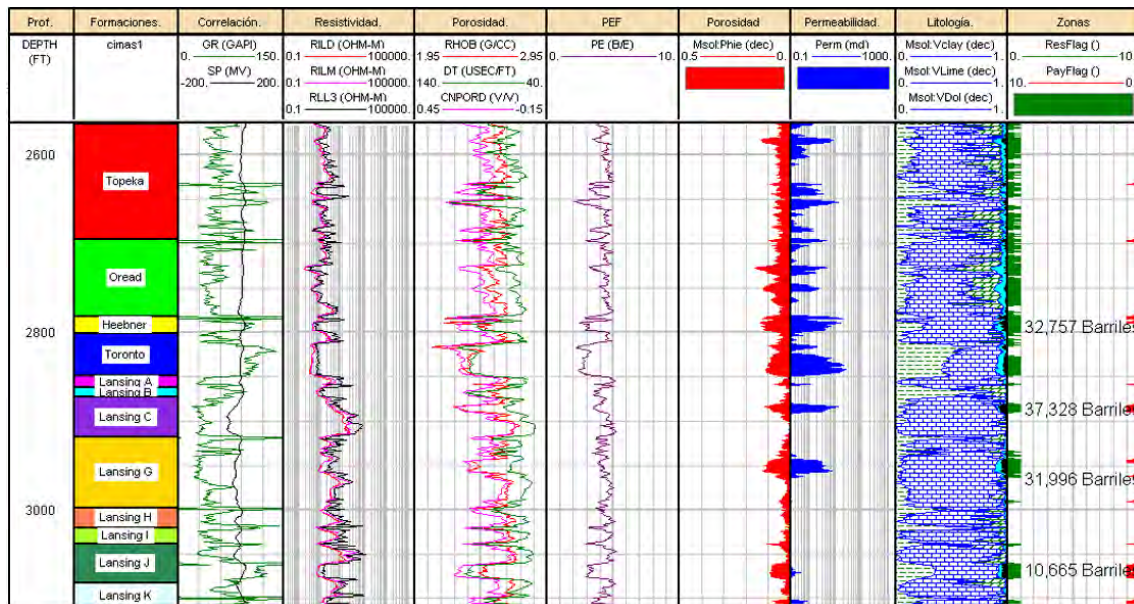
| Prof. | Formaciones. | Correlación. | Resistividad. | Porosidad. | PEF | Porosidad | Permeabilidad. | Litología. | Zonas |
|---|---|---|---|---|---|---|---|---|---|
| DEPTH (FT) | cimas1 | GR (GAPI) 0. 150. SP (MV) -200. 200. | RILD (OHM-M) 0.1 100000. RILM (OHM-M) 0.1 100000. RLL3 (OHM-M) 0.1 100000. | RHOB (G/CC) 1.95 2.95 DT (USEC/FT) 140. 40. CNPORD (V/V) 0.45 -0.15 | PE (B/E) 0. 10. | Msol:Phie (dec) 0.5 0. | Perm (md) 0.1 1000. | Msol:Vclay (dec) 0. 1. Msol:VLime (dec) 0. 1. Msol:VDol (dec) 0. 1. | ResFlag () 0. 10 PayFlag () 10. 0 |

2600

Topeka

Oread

Heebner

2800

Toronto

Lansing A

Lansing B

Lansing C

Lansing G

3000

Lansing H

Lansing I

Lansing J

Lansing K

32,757 Barriles

37,328 Barrile

31,996 Barrile

10,665 Barrile